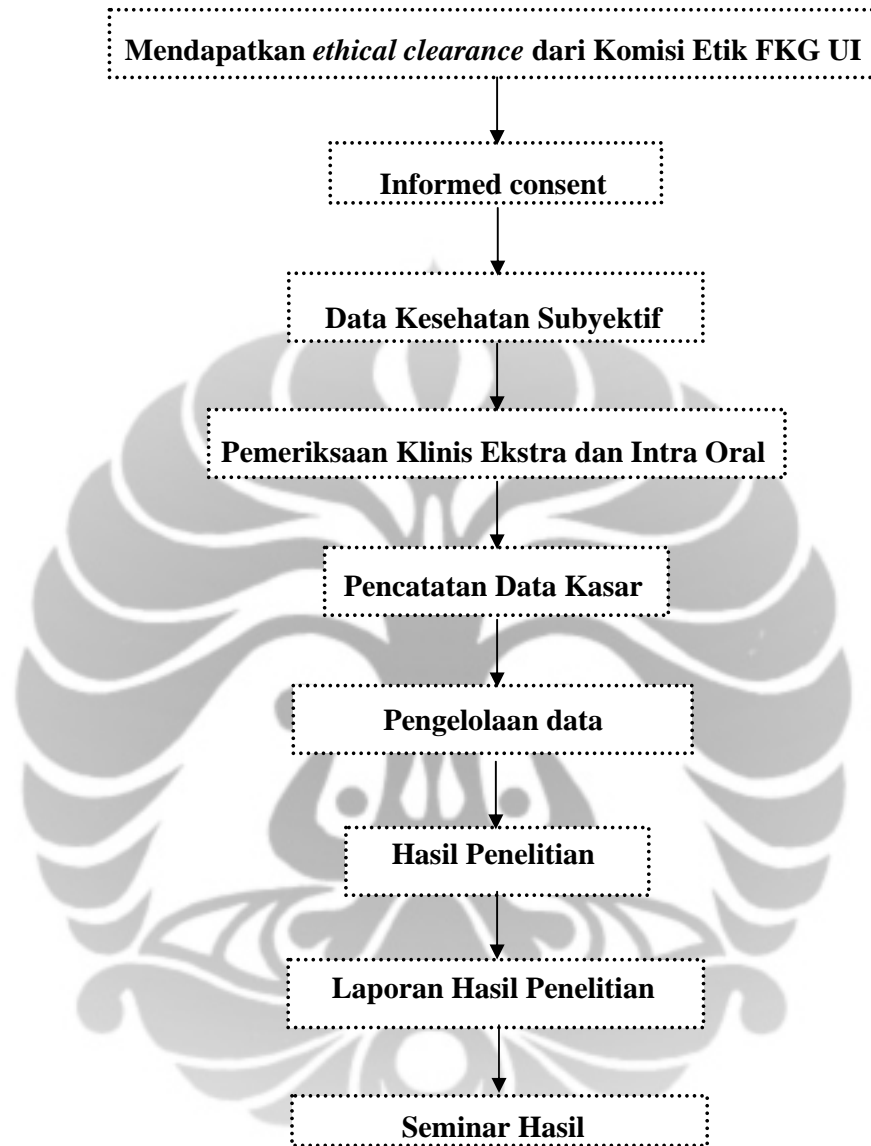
Mendapatkan ethical clearance dari Komisi Etik FKG UI

Informed consent

Data Kesehatan Subyektif

Pemeriksaan Klinis Ekstra dan Intra Oral

Pencatatan Data Kasar

Pengelolaan data

Hasil Penelitian

Laporan Hasil Penelitian

Seminar Hasil